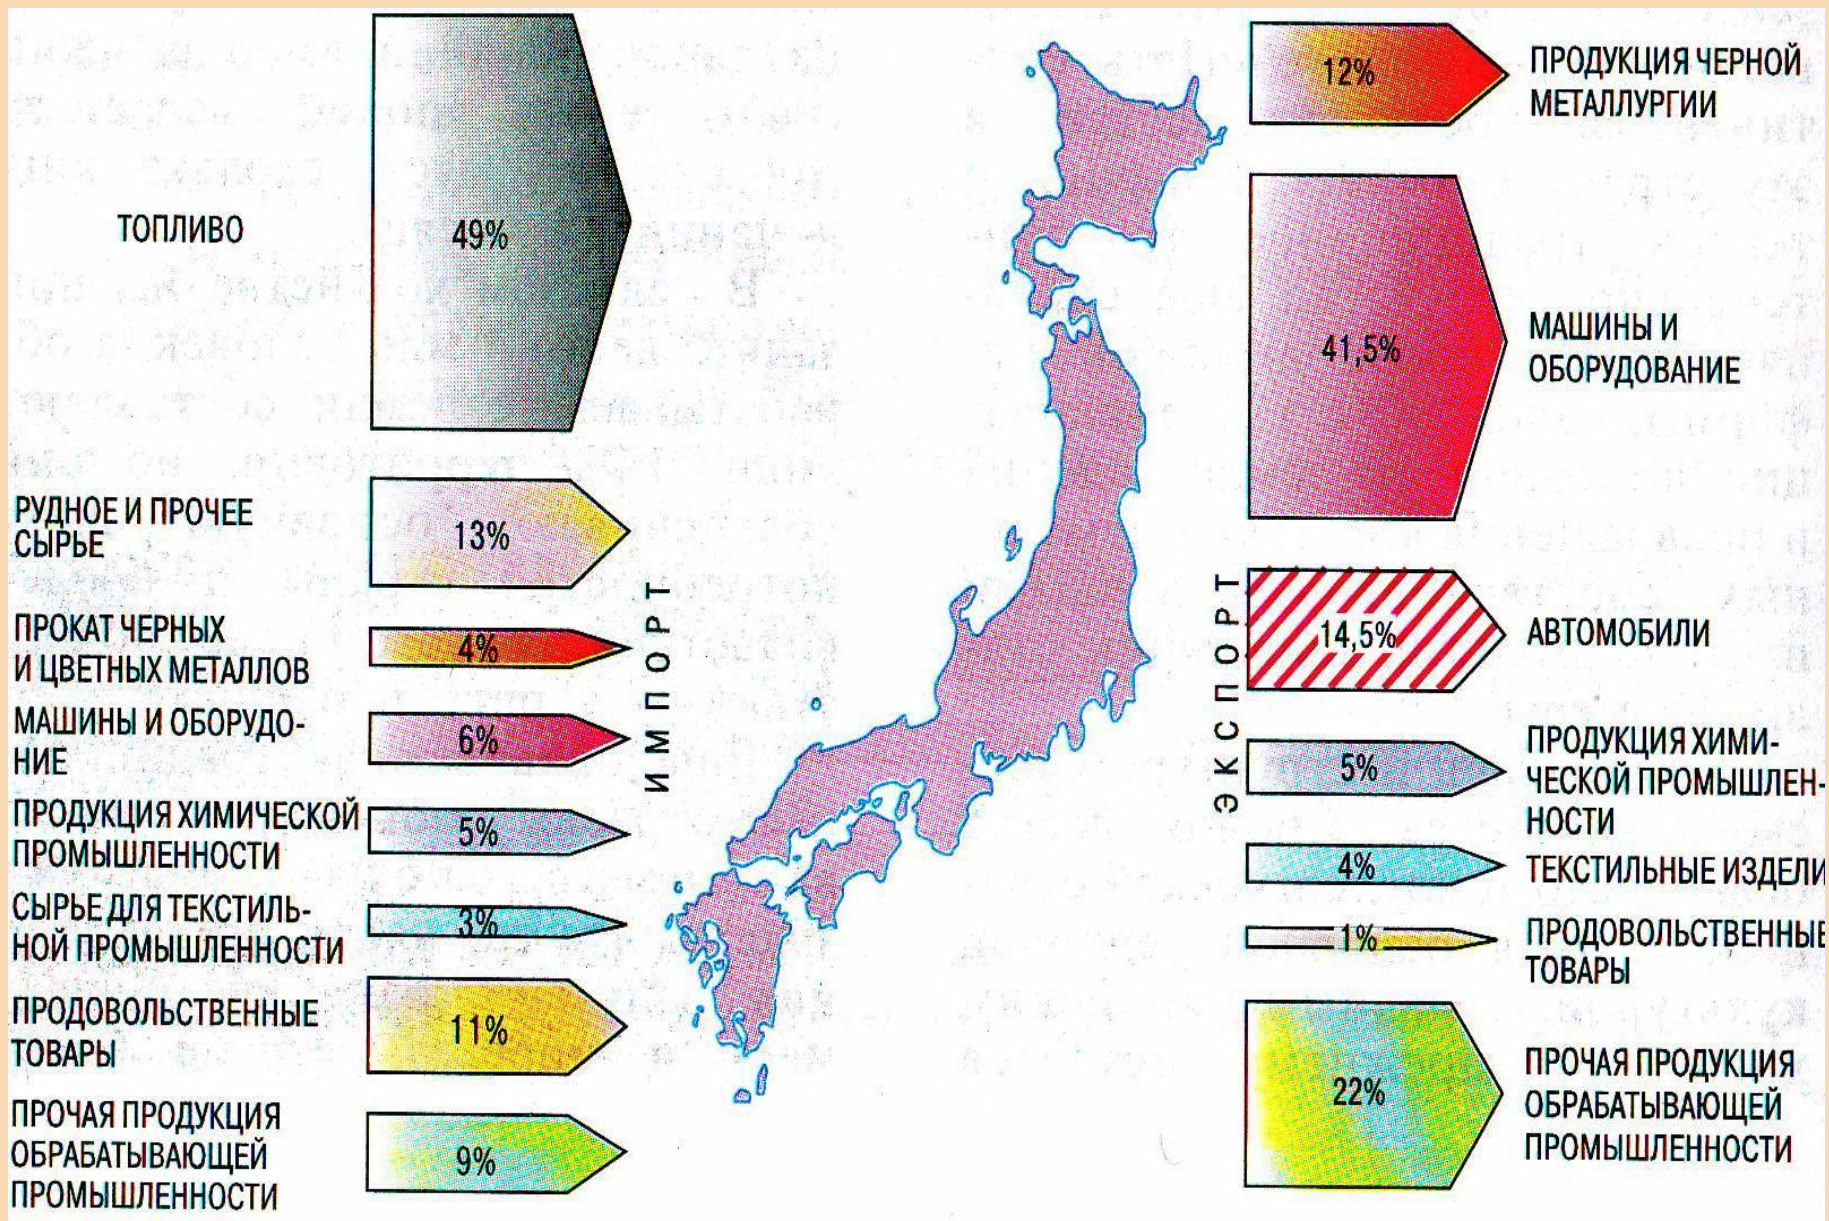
ТОПЛИВО
49%

РУДНОЕ И ПРОЧЕЕ СЫРЬЕ
13%

ПРОКАТ ЧЕРНЫХ И ЦВЕТНЫХ МЕТАЛЛОВ
4%

МАШИНЫ И ОБОРУДОНИЕ
6%

ПРОДУКЦИЯ ХИМИЧЕСКОЙ ПРОМЫШЛЕННОСТИ
5%

СЫРЬЕ ДЛЯ ТЕКСТИЛЬНОЙ ПРОМЫШЛЕННОСТИ
3%

ПРОДОВОЛЬСТВЕННЫЕ ТОВАРЫ
11%

ПРОЧАЯ ПРОДУКЦИЯ ОБРАБАТЫВАЮЩЕЙ ПРОМЫШЛЕННОСТИ
9%

ИМПОРТ

ЭКСПОРТ

12%
ПРОДУКЦИЯ ЧЕРНОЙ МЕТАЛЛУРГИИ

41,5%
МАШИНЫ И ОБОРУДОВАНИЕ

14,5%
АВТОМОБИЛИ

5%
ПРОДУКЦИЯ ХИМИЧЕСКОЙ ПРОМЫШЛЕННОСТИ

4%
ТЕКСТИЛЬНЫЕ ИЗДЕЛИ

1%
ПРОДОВОЛЬСТВЕННЫЕ ТОВАРЫ

22%
ПРОЧАЯ ПРОДУКЦИЯ ОБРАБАТЫВАЮЩЕЙ ПРОМЫШЛЕННОСТИ